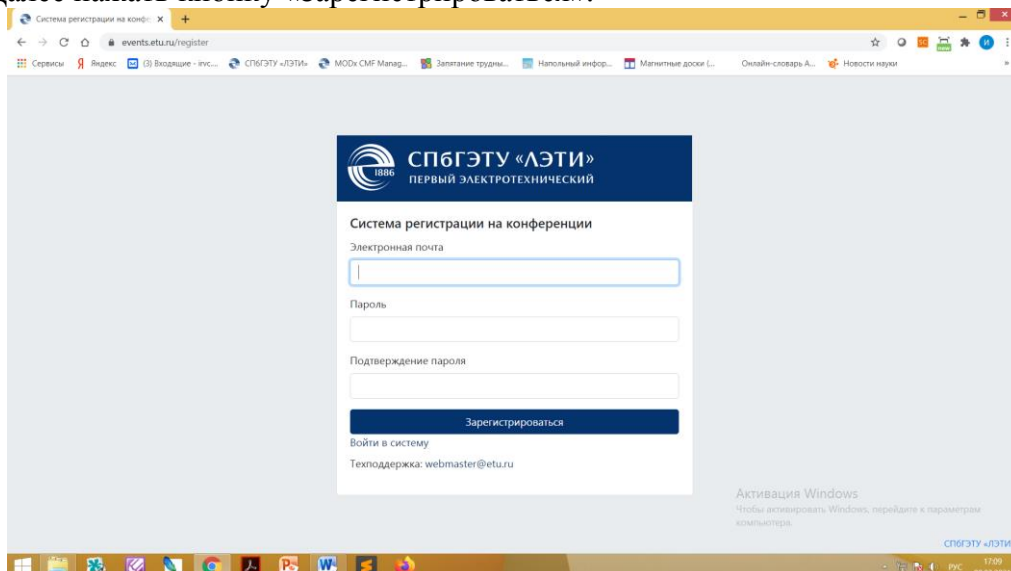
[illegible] нажать кнопку «Зарегистрироваться».

Система регистрации на конф... ×

events.etu.ru/register

Сервисы Яндекс (3) Входящие - irvc... СПбГЭТУ «ЛЭТИ» MODx CMF Manag... Запатание трудны... Напольный инфор... Магнитные доски (... Онлайн-словарь А... Новости науки

СПбГЭТУ «ЛЭТИ»
ПЕРВЫЙ ЭЛЕКТРОТЕХНИЧЕСКИЙ
1886

Система регистрации на конференции

Электронная почта

Пароль

Подтверждение пароля

Зарегистрироваться

Войти в систему

Техподдержка: webmaster@etu.ru

Активация Windows
Чтобы активировать Windows, перейдите к параметрам компьютера.

СПбГЭТУ «ЛЭТИ»

РУС 17:09